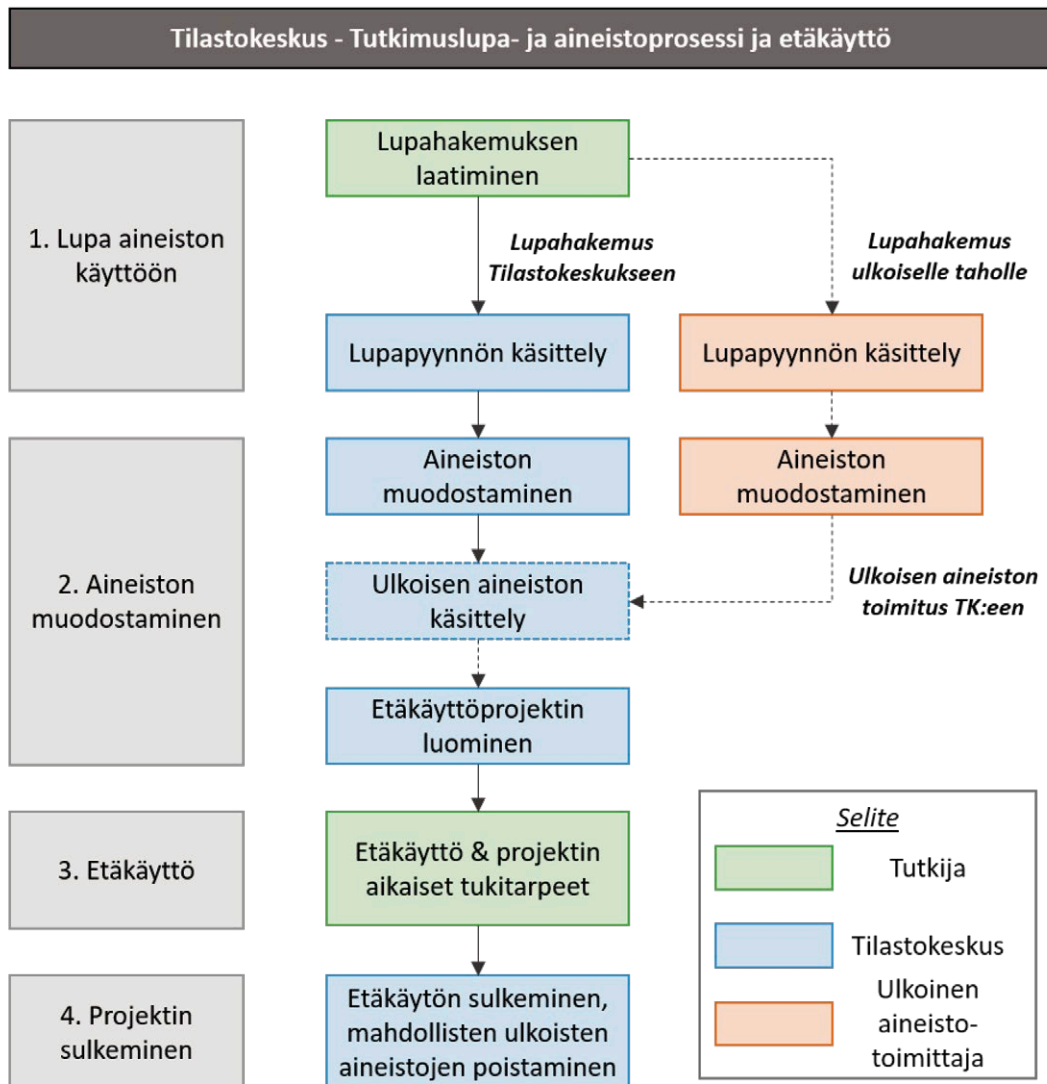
Tilastokeskus - Tutkimuslupa- ja aineistoprosessi ja etäkäyttö

1. Lupa aineiston käyttöön

Lupahakemuksen laatiminen

Lupahakemus Tilastokeskukseen

Lupahakemus ulkoiselle taholle

Lupapyynnön käsittely

Lupapyynnön käsittely

2. Aineiston muodostaminen

Aineiston muodostaminen

Aineiston muodostaminen

Ulkoisen aineiston käsittely

Ulkoisen aineiston toimitus TK:een

Etäkäyttöprojektin luominen

3. Etäkäyttö

Etäkäyttö & projektin aikaiset tukitarpeet

4. Projektin sulkeminen

Etäkäytön sulkeminen, mahdollisten ulkoisten aineistojen poistaminen

Selite

Tutkija

Tilastokeskus

Ulkoinen aineisto-toimittaja